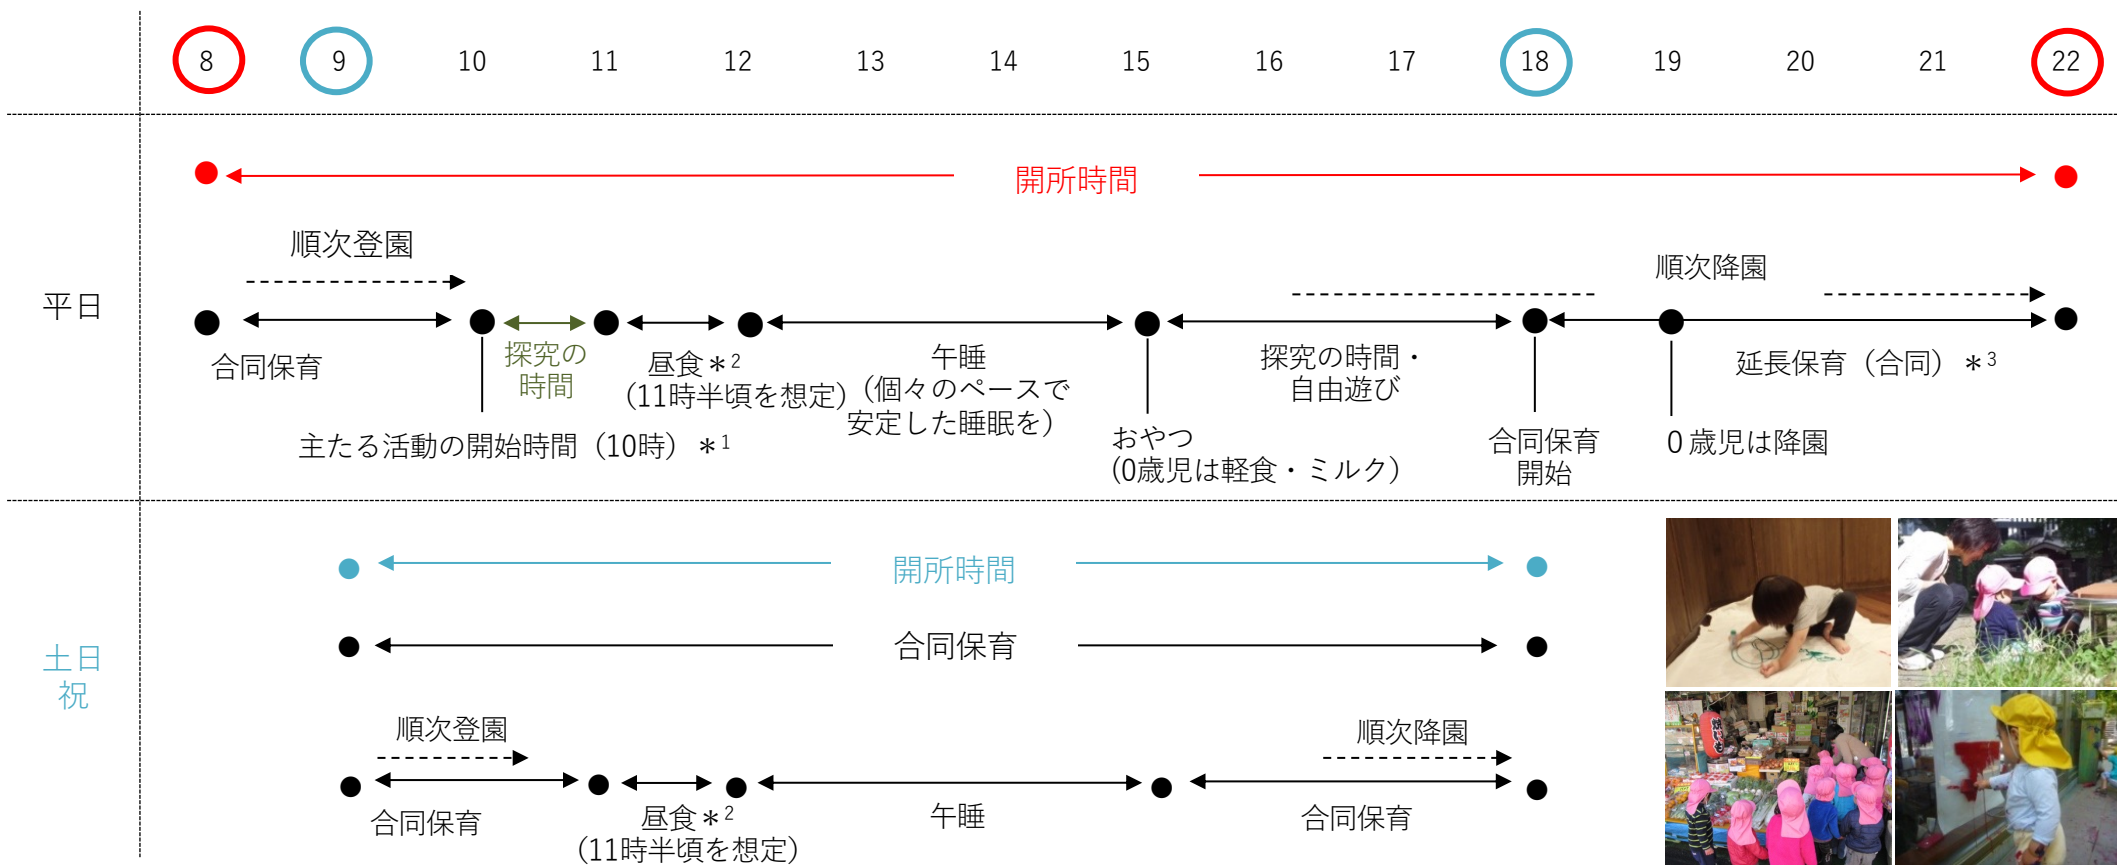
8 9 10 11 12 13 14 15 16 17 18 19 20 21 22

平日

開所時間

順次登園

順次降園

合同保育

探究の時間

昼食＊$^2$
(11時半頃を想定)

午睡
(個々のペースで安定した睡眠を)

探究の時間・自由遊び

延長保育（合同）＊$^3$

主たる活動の開始時間（10時）＊$^1$

おやつ
(0歳児は軽食・ミルク)

合同保育開始

0歳児は降園

土日祝

開所時間

合同保育

順次登園

順次降園

合同保育

昼食＊$^2$
(11時半頃を想定)

午睡

合同保育